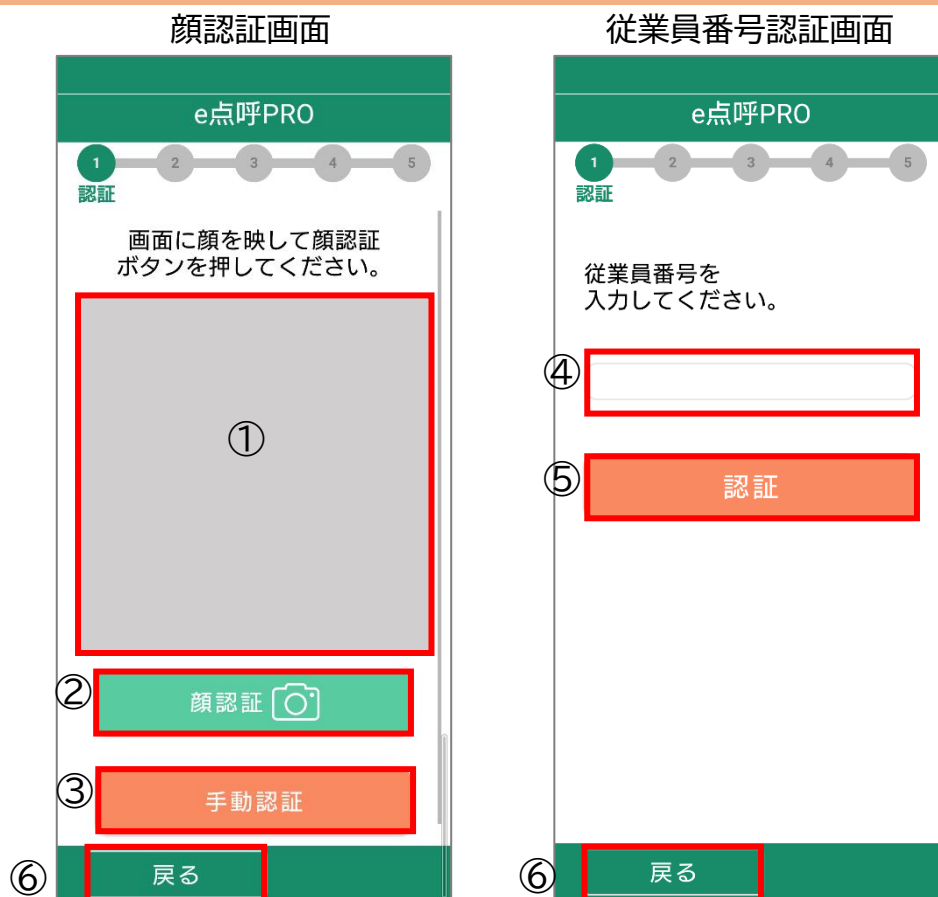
顔認証画面

e点呼PRO

1 2 3 4 5

認証

画面に顔を映して顔認証ボタンを押してください。

①

②

顔認証

③

手動認証

⑥

戻る

従業員番号認証画面

e点呼PRO

1 2 3 4 5

認証

従業員番号を入力してください。

④

⑤

認証

⑥

戻る